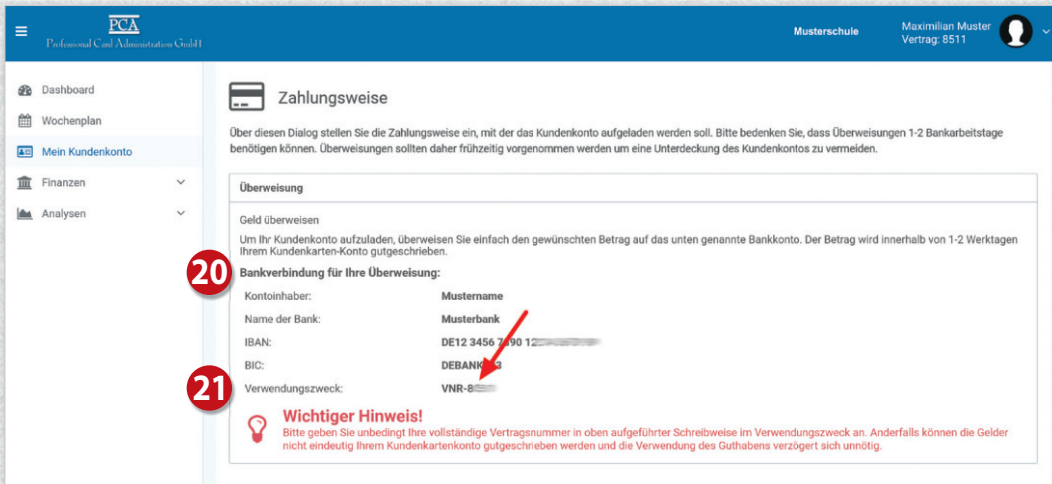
PCA
Professional Card Administration GmbH

Musterschule

Maximilian Muster
Vertrag: 8511

Dashboard
Wochenplan
Mein Kundenkonto
Finanzen
Analysen

Zahlungsweise

Über diesen Dialog stellen Sie die Zahlungsweise ein, mit der das Kundenkonto aufgeladen werden soll. Bitte bedenken Sie, dass Überweisungen 1-2 Bankarbeitstage benötigen können. Überweisungen sollten daher frühzeitig vorgenommen werden um eine Unterdeckung des Kundenkontos zu vermeiden.

Überweisung

Geld überweisen

Um Ihr Kundenkonto aufzuladen, überweisen Sie einfach den gewünschten Betrag auf das unten genannte Bankkonto. Der Betrag wird innerhalb von 1-2 Werktagen Ihrem Kundenkarten-Konto gutgeschrieben.

20

Bankverbindung für Ihre Überweisung:

| | |
|---|---|
| Kontoinhaber: | Mustername |
| Name der Bank: | Musterbank |
| IBAN: | DE12 3456 7890 12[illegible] |
| BIC: | DEBANK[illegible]3 |
| Verwendungszweck: | VNR-8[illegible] |

21

Wichtiger Hinweis!
Bitte geben Sie unbedingt Ihre vollständige Vertragsnummer in oben aufgeführter Schreibweise im Verwendungszweck an. Anderfalls können die Gelder nicht eindeutig Ihrem Kundenkartenkonto gutgeschrieben werden und die Verwendung des Guthabens verzögert sich unnötig.